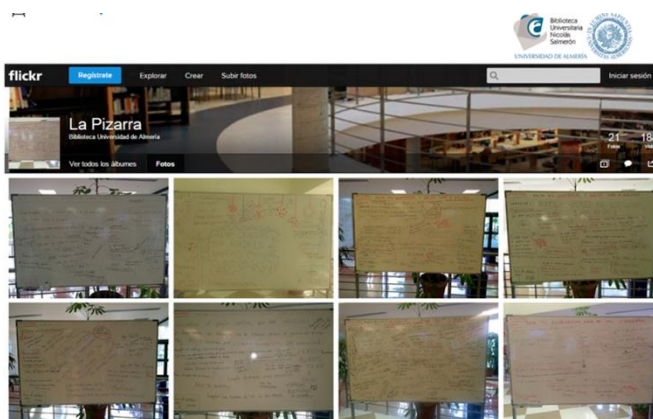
Biblioteca Universitaria Nicolás Salmerón

UNIVERSIDAD DE ALMERÍA

flickr Regístrate Explorar Crear Subir fotos Iniciar sesión

La Pizarra
Biblioteca Universidad de Almería

21 Fotos
18

Ver todos los álbumes Fotos